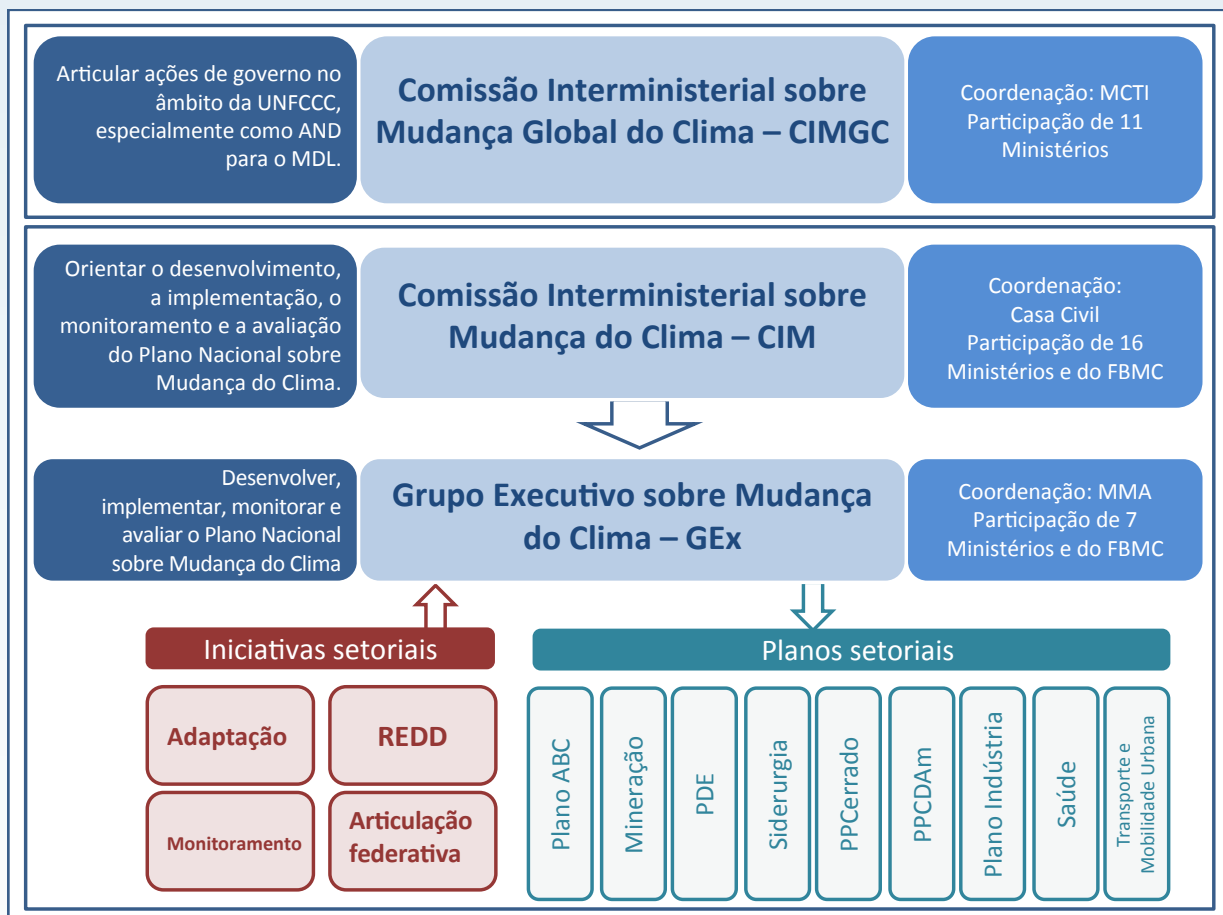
Articular ações de governo no âmbito da UNFCCC, especialmente como AND para o MDL.

Comissão Interministerial sobre Mudança Global do Clima – CIMGC

Coordenação: MCTI
Participação de 11 Ministérios

Orientar o desenvolvimento, a implementação, o monitoramento e a avaliação do Plano Nacional sobre Mudança do Clima.

Comissão Interministerial sobre Mudança do Clima – CIM

Coordenação: Casa Civil
Participação de 16 Ministérios e do FBMC

Desenvolver, implementar, monitorar e avaliar o Plano Nacional sobre Mudança do Clima

Grupo Executivo sobre Mudança do Clima – GEx

Coordenação: MMA
Participação de 7 Ministérios e do FBMC

Iniciativas setoriais

Adaptação

REDD

Monitoramento

Articulação federativa

Planos setoriais

Plano ABC

Mineração

PDE

Siderurgia

PPCerrado

PPCDAm

Plano Indústria

Saúde

Transporte e Mobilidade Urbana